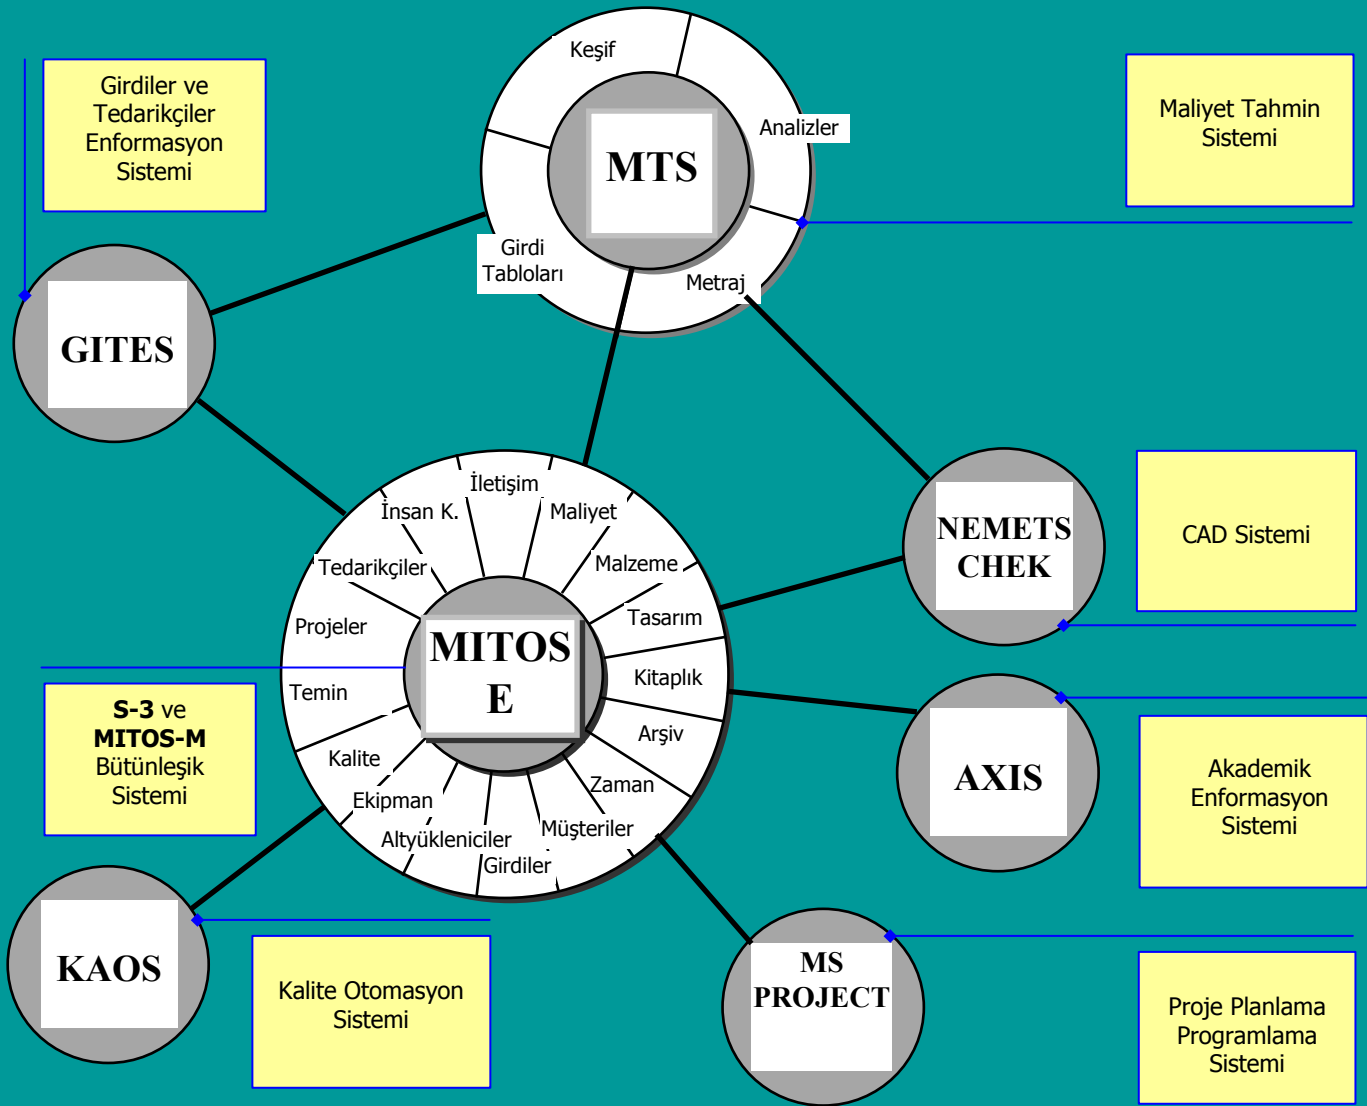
Girdiler ve Tedarikçiler Enformasyon Sistemi

Keşif

Analizler

MTS

Maliyet Tahmin Sistemi

Girdi Tabloları

Metraj

GITES

İletişim

İnsan K.

Maliyet

Tedarikçiler

Malzeme

Tasarım

Projeler

MITOS E

Kitaplık

Temin

Arşiv

Kalite

Zaman

Ekipman

Müşteriler

Altyükleniciler

Girdiler

NEMETS CHEK

CAD Sistemi

S-3 ve MITOS-M Bütünleşik Sistemi

AXIS

Akademik Enformasyon Sistemi

KAOS

Kalite Otomasyon Sistemi

MS PROJECT

Proje Planlama Programlama Sistemi